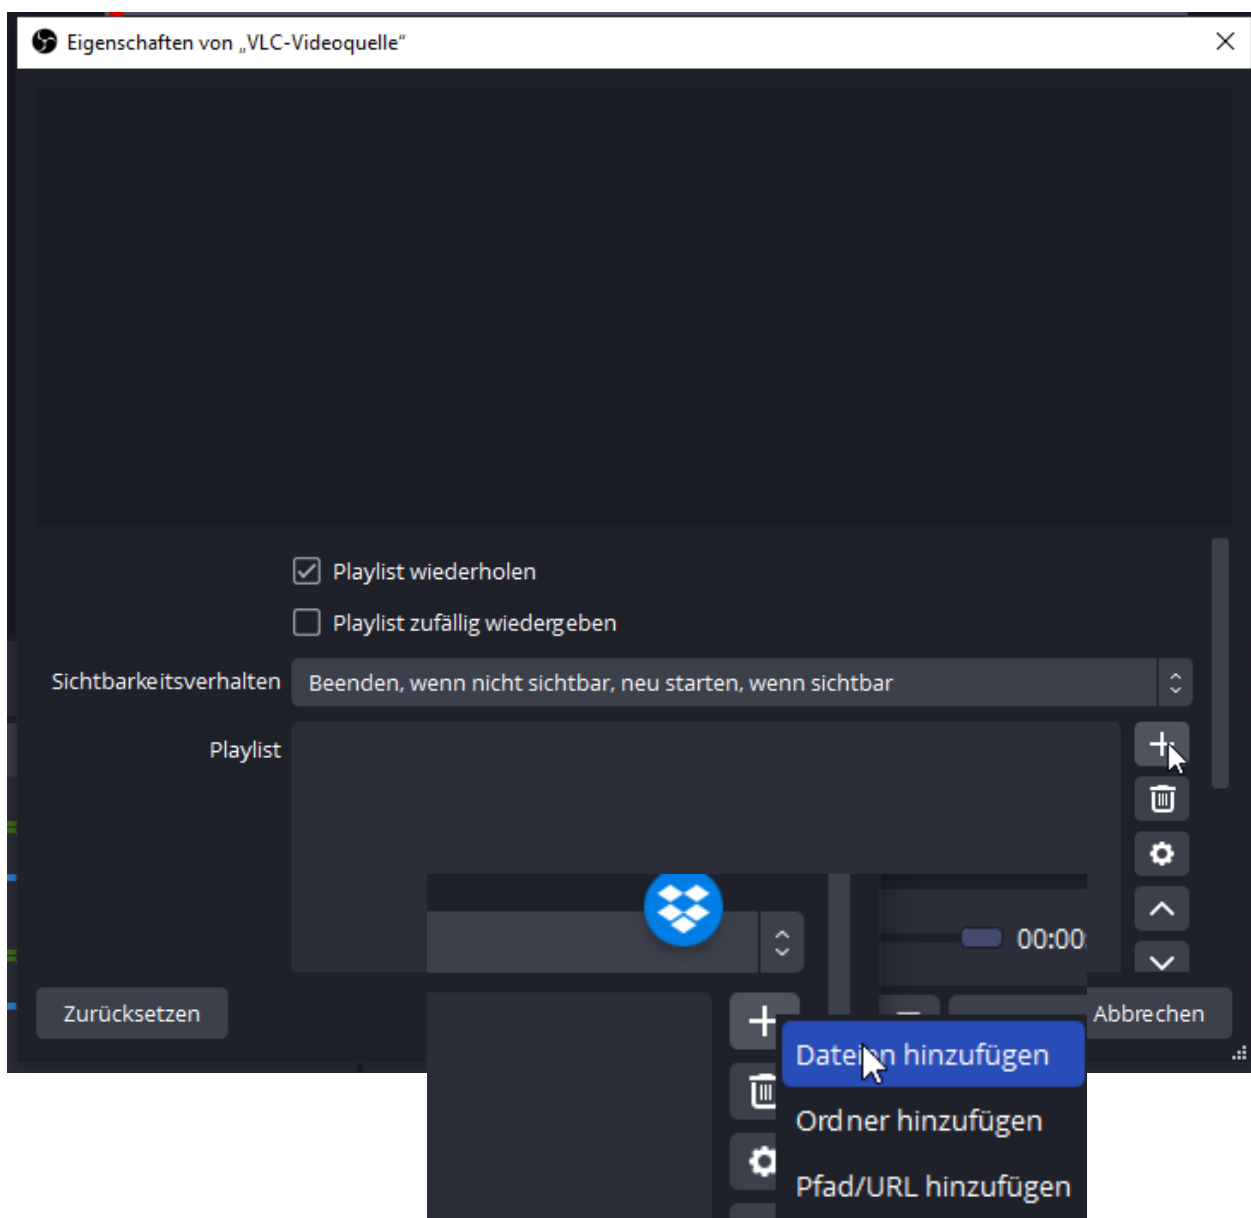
Eigenschaften von „VLC-Videoquelle"

Playlist wiederholen

Playlist zufällig wiedergeben

Sichtbarkeitsverhalten
Beenden, wenn nicht sichtbar, neu starten, wenn sichtbar

Playlist

00:00

Zurücksetzen

Abbrechen

Dateien hinzufügen
Ordner hinzufügen
Pfad/URL hinzufügen